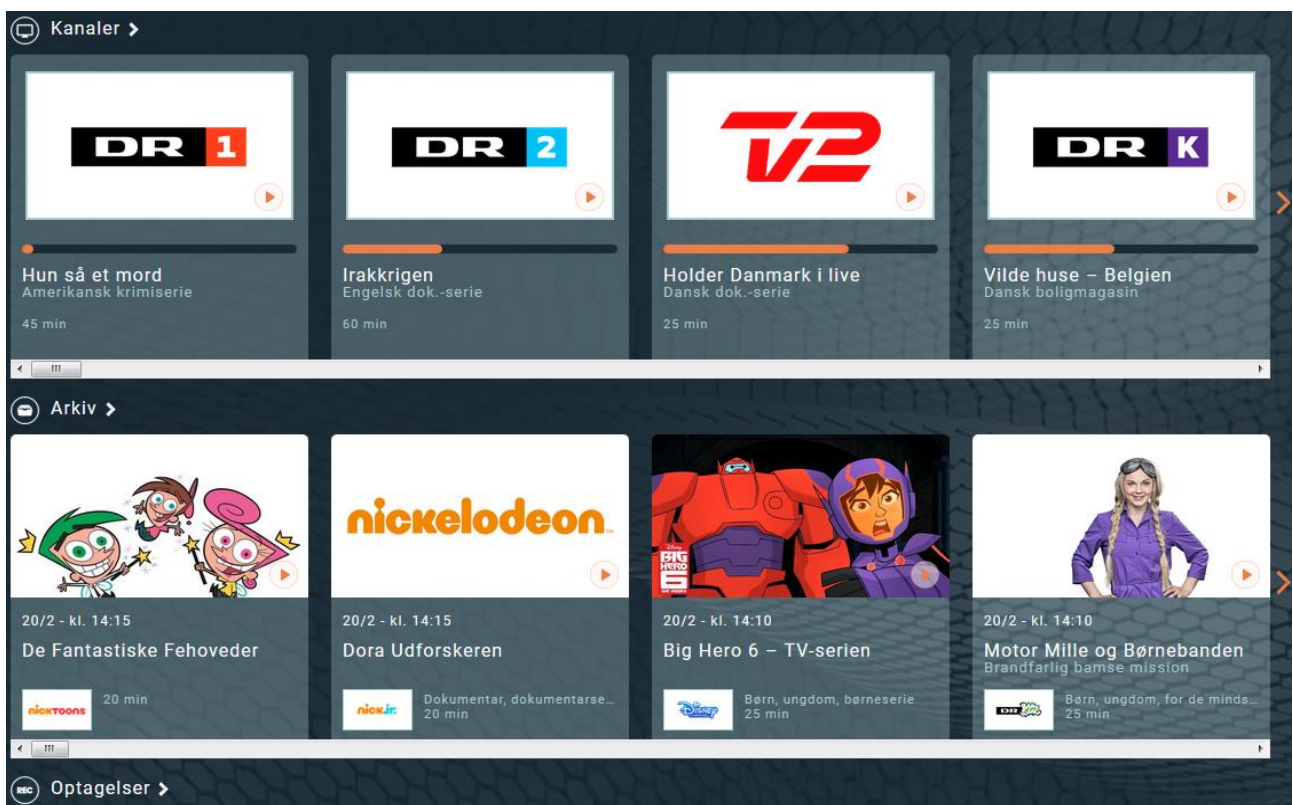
Kanaler >

DR 1

Hun så et mord
Amerikansk krimiserie
45 min

DR 2

Irakkrigen
Engelsk dok.-serie
60 min

TV2

Holder Danmark i live
Dansk dok.-serie
25 min

DR K

Vilde huse – Belgien
Dansk boligmagasin
25 min

Arkiv >

20/2 - kl. 14:15
De Fantastiske Fehoveder
nicktoons
20 min

nickelodeon

20/2 - kl. 14:15
Dora Udforskeren
nick jr.
Dokumentar, dokumentarse...
20 min

BIG HERO 6

20/2 - kl. 14:10
Big Hero 6 – TV-serien
Disney
Børn, ungdom, børneserie
25 min

20/2 - kl. 14:10
Motor Mille og Børnebanden
Brandfarlig bamse mission
DR
Børn, ungdom, for de minds...
25 min

REC Optagelser >